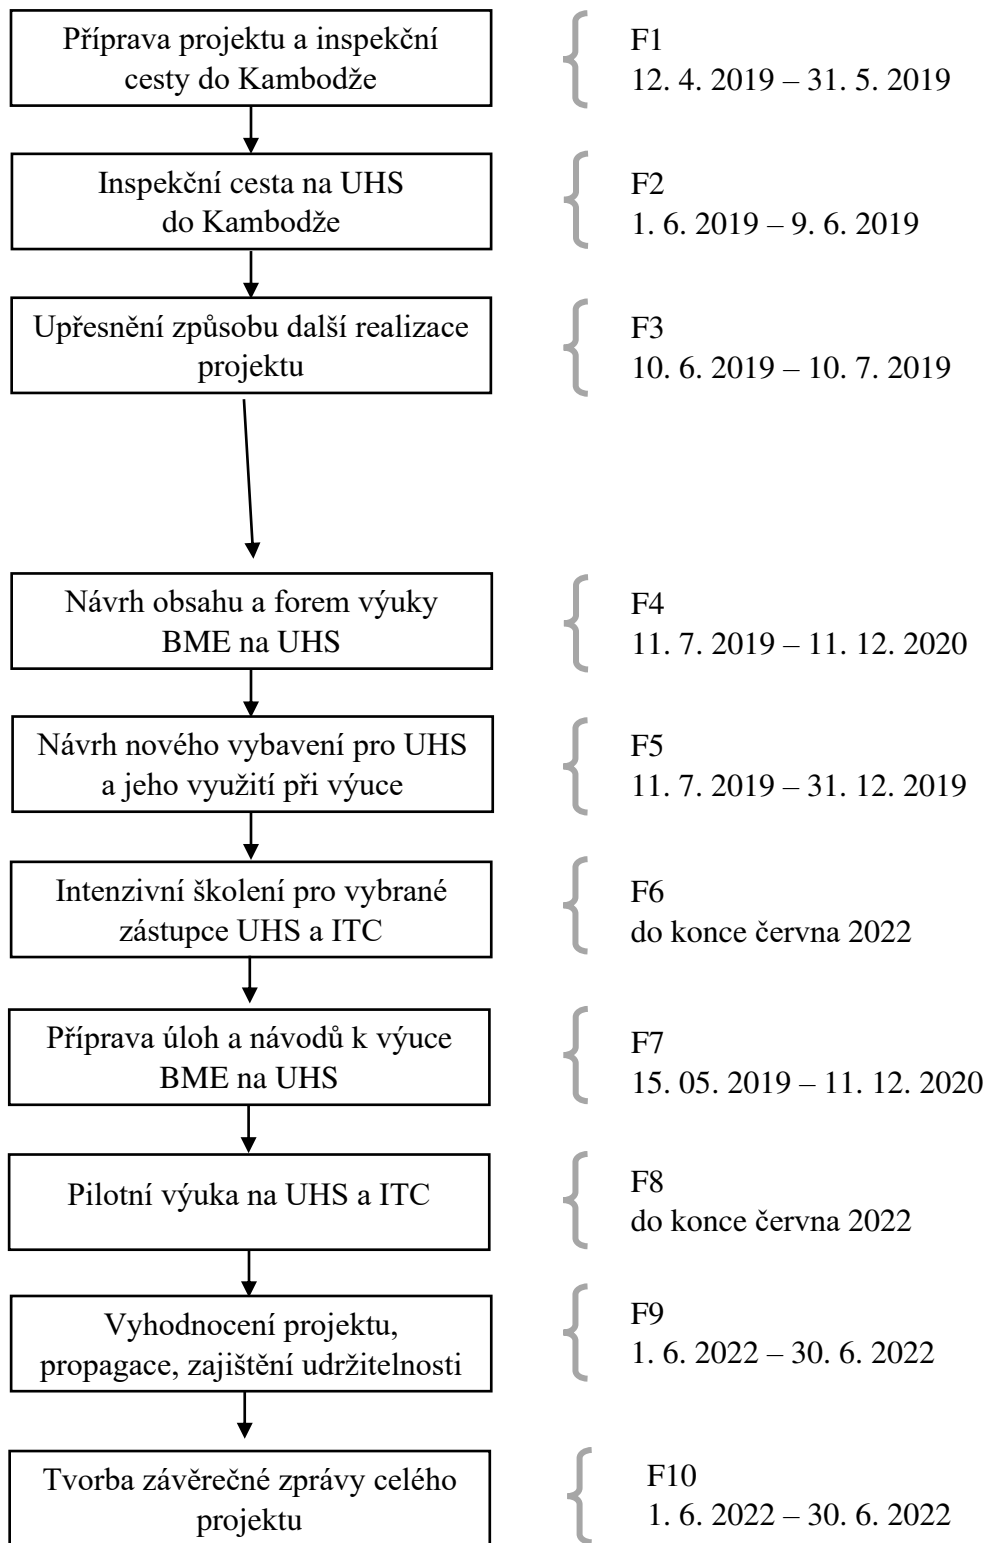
Příprava projektu a inspekční cesty do Kambodže

F1
12. 4. 2019 – 31. 5. 2019

Inspekční cesta na UHS do Kambodže

F2
1. 6. 2019 – 9. 6. 2019

Upřesnění způsobu další realizace projektu

F3
10. 6. 2019 – 10. 7. 2019

Návrh obsahu a forem výuky BME na UHS

F4
11. 7. 2019 – 11. 12. 2020

Návrh nového vybavení pro UHS a jeho využití při výuce

F5
11. 7. 2019 – 31. 12. 2019

Intenzivní školení pro vybrané zástupce UHS a ITC

F6
do konce června 2022

Příprava úloh a návodů k výuce BME na UHS

F7
15. 05. 2019 – 11. 12. 2020

Pilotní výuka na UHS a ITC

F8
do konce června 2022

Vyhodnocení projektu, propagace, zajištění udržitelnosti

F9
1. 6. 2022 – 30. 6. 2022

Tvorba závěrečné zprávy celého projektu

F10
1. 6. 2022 – 30. 6. 2022